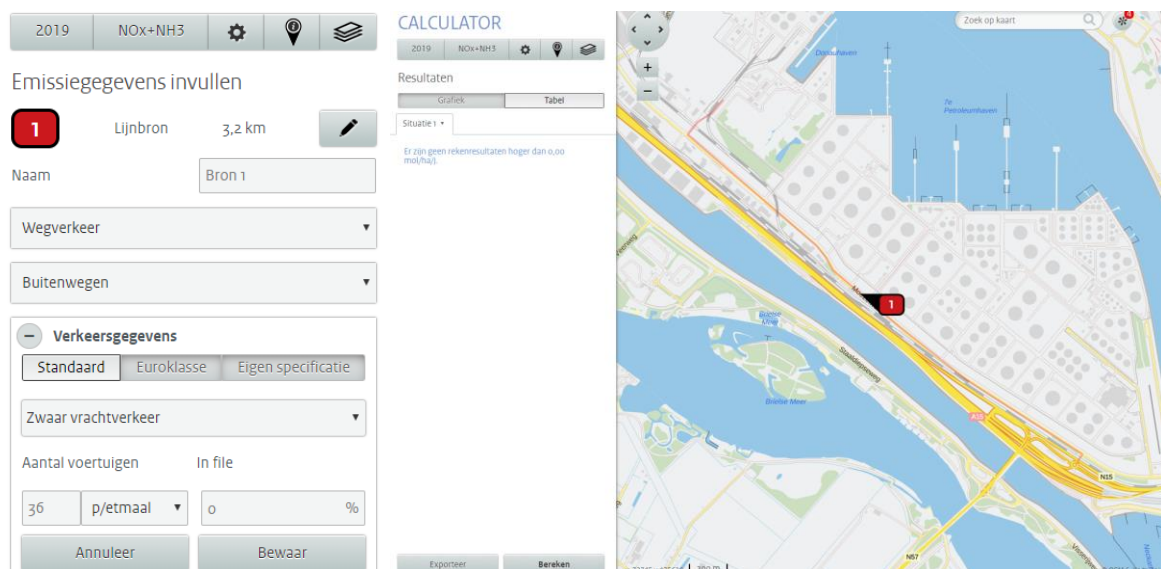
2019 NOx+NH3

Emissiegegevens invullen

1 Lijnbron 3,2 km

Naam Bron 1

Wegverkeer

Buitenwegen

Verkeersgegevens

Standaard Euroklasse Eigen specificatie

Zwaar vrachtverkeer

Aantal voertuigen In file

36 p/etmaal 0 %

Annuleer Bewaar

CALCULATOR

2019 NOx+NH3

Resultaten

Grafiek Tabel

Situatie 1

Er zijn geen rekenresultaten hoger dan 0,00 mol/ha/j.

Exporteer Bereken

Zoek op kaart

+
−

Dintelhaven

7e Petroleumhaven

1

Brielse Meer

Brielse Meer

Stadsdamseweg

A15

N15

N57

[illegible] 300 m